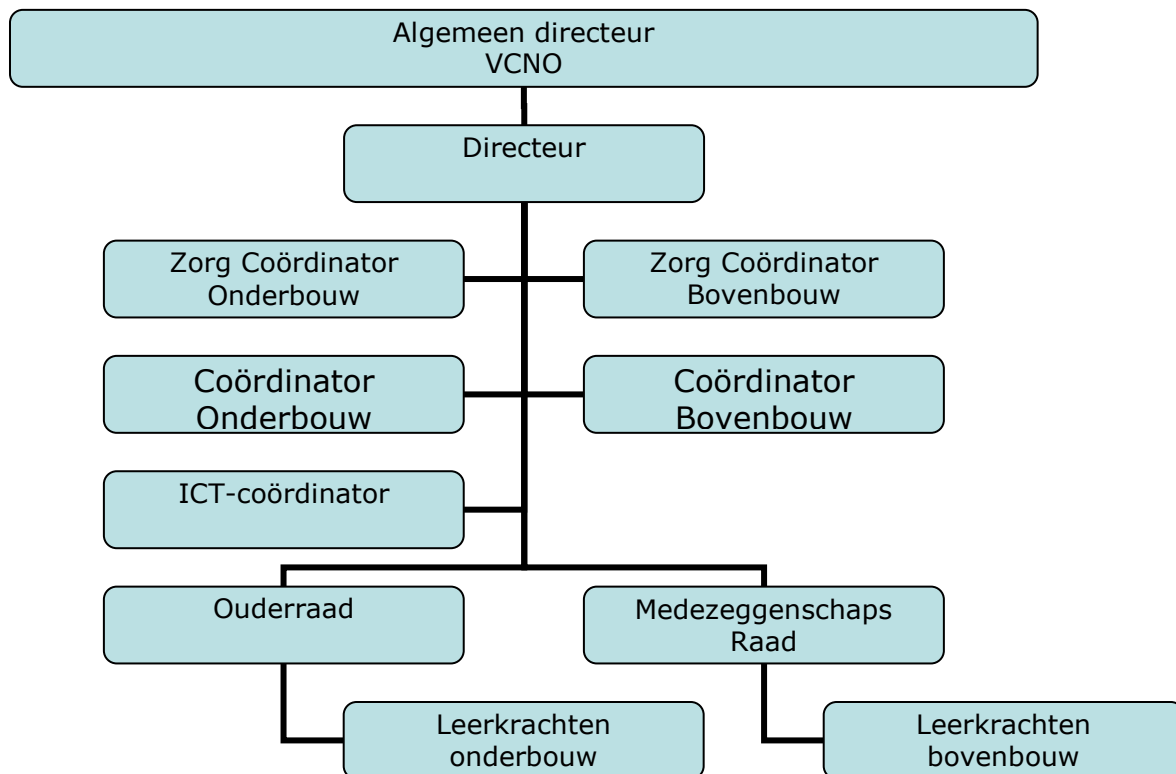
Algemeen directeur
VCNO

Directeur

Zorg Coördinator
Onderbouw

Zorg Coördinator
Bovenbouw

Coördinator
Onderbouw

Coördinator
Bovenbouw

ICT-coördinator

Ouderraad

Medezeggenschaps
Raad

Leerkrachten
onderbouw

Leerkrachten
bovenbouw